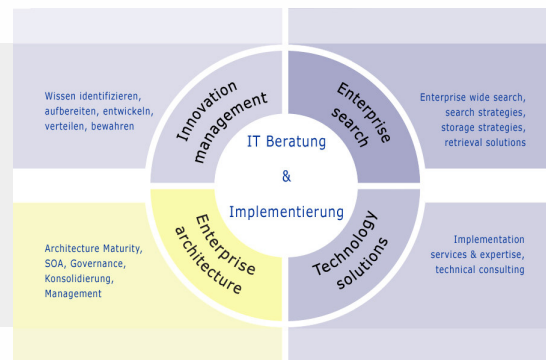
Wissen identifizieren, aufbereiten, entwickeln, verteilen, bewahren

Innovation management

Enterprise search

Enterprise wide search, search strategies, storage strategies, retrieval solutions

IT Beratung

&

Implementierung

Architecture Maturity, SOA, Governance, Konsolidierung, Management

Enterprise architecture

Technology solutions

Implementation services & expertise, technical consulting